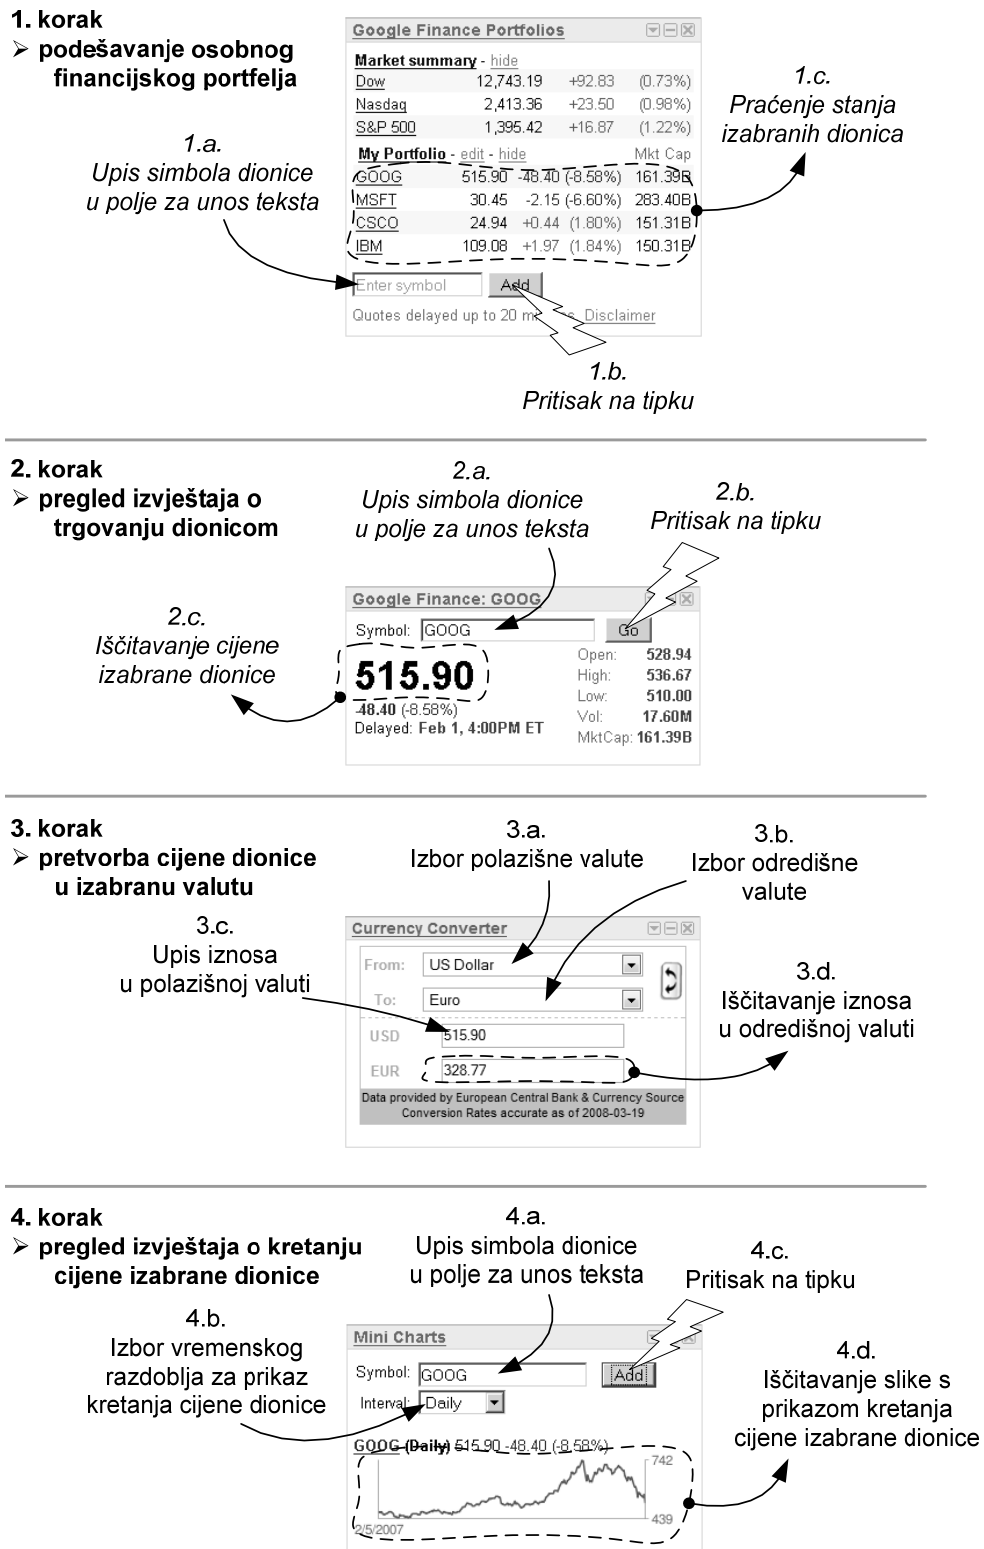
1. korak
➢ podešavanje osobnog financijskog portfelja

Google Finance Portfolios

Market summary - hide

| Dow | 12,743.19 | +92.83 | (0.73%) |
|---|---|---|---|
| Nasdaq | 2,413.36 | +23.50 | (0.98%) |
| S&P 500 | 1,395.42 | +16.87 | (1.22%) |

My Portfolio - edit - hide Mkt Cap

| GOOG | 515.90 | -48.40 (-8.58%) | 161.39B |
|---|---|---|---|
| MSFT | 30.45 | -2.15 (-6.60%) | 283.40B |
| CSCO | 24.94 | +0.44 (1.80%) | 151.31B |
| IBM | 109.08 | +1.97 (1.84%) | 150.31B |

Enter symbol Add

Quotes delayed up to 20 m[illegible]s. Disclaimer

1.a.
Upis simbola dionice u polje za unos teksta

1.b.
Pritisak na tipku

1.c.
Praćenje stanja izabranih dionica

2. korak
➢ pregled izvještaja o trgovanju dionicom

2.a.
Upis simbola dionice u polje za unos teksta

2.b.
Pritisak na tipku

Google Finance: GOOG

Symbol: GOOG Go

515.90
-48.40 (-8.58%)
Delayed: Feb 1, 4:00PM ET

Open: 528.94
High: 536.67
Low: 510.00
Vol: 17.60M
MktCap: 161.39B

2.c.
Iščitavanje cijene izabrane dionice

3. korak
➢ pretvorba cijene dionice u izabranu valutu

3.a.
Izbor polazišne valute

3.b.
Izbor odredišne valute

3.c.
Upis iznosa u polazišnoj valuti

3.d.
Iščitavanje iznosa u odredišnoj valuti

Currency Converter

From: US Dollar
To: Euro
USD 515.90
EUR 328.77

Data provided by European Central Bank & Currency Source
Conversion Rates accurate as of 2008-03-19

4. korak
➢ pregled izvještaja o kretanju cijene izabrane dionice

4.a.
Upis simbola dionice u polje za unos teksta

4.b.
Izbor vremenskog razdoblja za prikaz kretanja cijene dionice

4.c.
Pritisak na tipku

4.d.
Iščitavanje slike s prikazom kretanja cijene izabrane dionice

Mini Charts

Symbol: GOOG Add
Interval: Daily

GOOG (Daily) 515.90 -48.40 (-8.58%)
742
439
2/5/2007